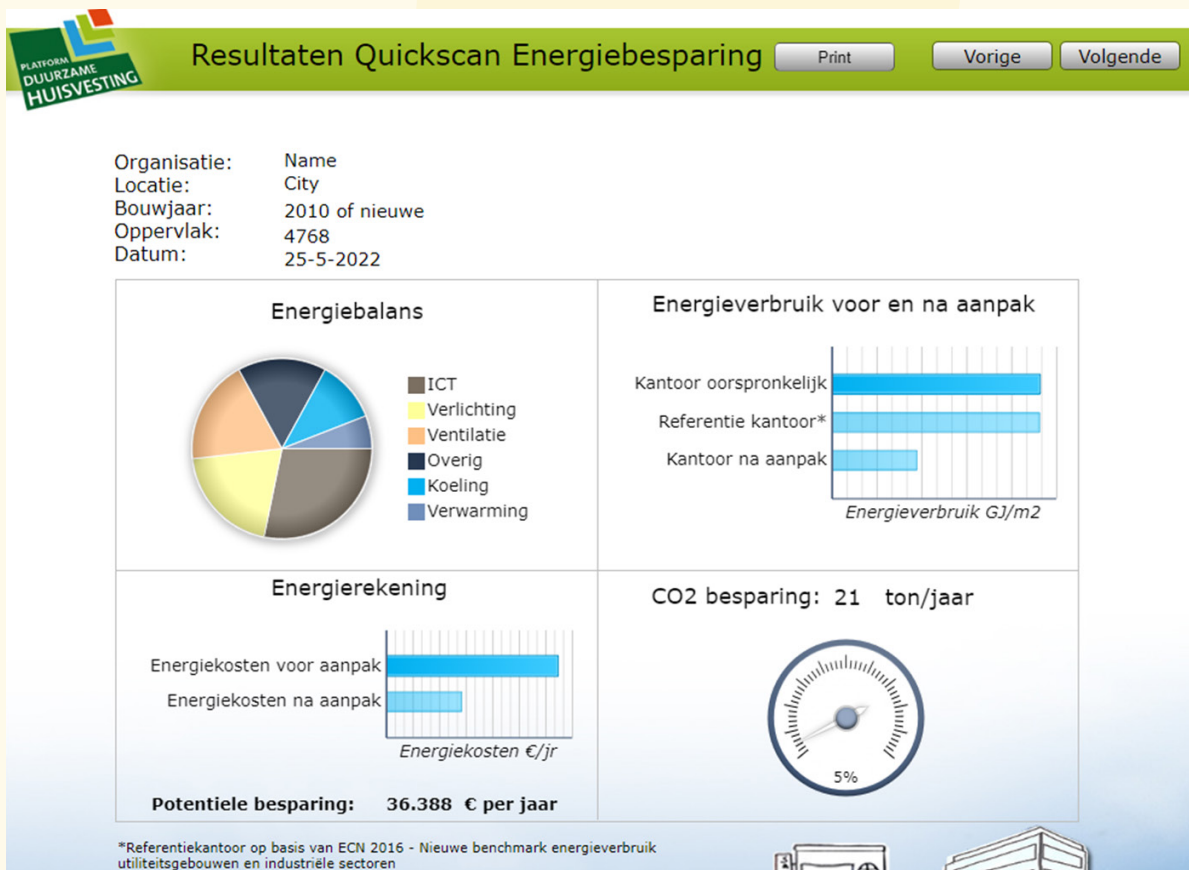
PLATFORM DUURZAME HUISVESTING

Resultaten Quickscan Energiebesparing

Print

Vorige

Volgende

Organisatie: Name
Locatie: City
Bouwjaar: 2010 of nieuwe
Oppervlak: 4768
Datum: 25-5-2022

Energiebalans

ICT
Verlichting
Ventilatie
Overig
Koeling
Verwarming

Energieverbruik voor en na aanpak

Kantoor oorspronkelijk
Referentie kantoor*
Kantoor na aanpak

Energieverbruik GJ/m2

Energierekening

Energiekosten voor aanpak
Energiekosten na aanpak

Energiekosten €/jr

Potentiele besparing: 36.388 € per jaar

CO2 besparing: 21 ton/jaar

5%

*Referentiekantoor op basis van ECN 2016 - Nieuwe benchmark energieverbruik utiliteitsgebouwen en industriële sectoren